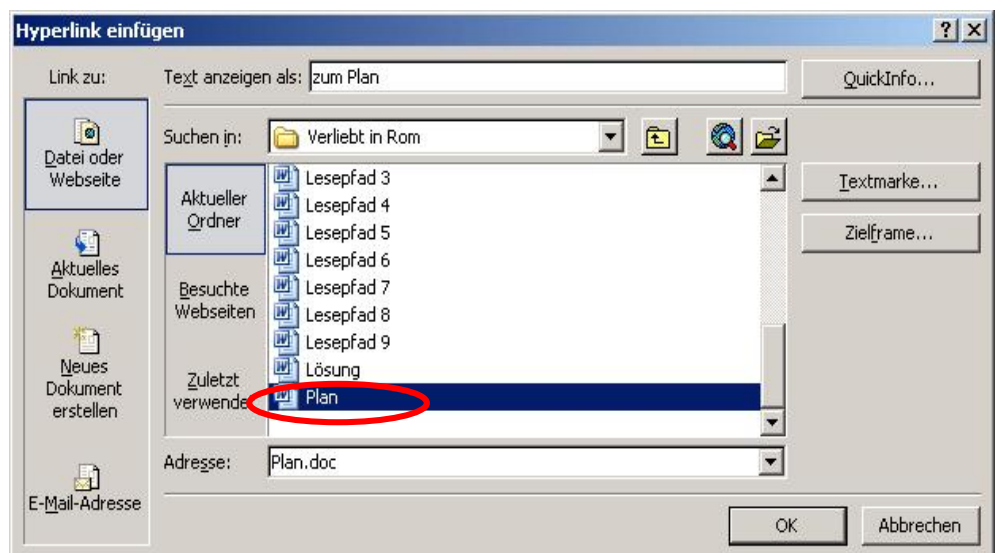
Hyperlink einfügen

?

Link zu:

Datei oder Webseite

Aktuelles Dokument

Neues Dokument erstellen

E-Mail-Adresse

Text anzeigen als: zum Plan

QuickInfo...

Suchen in: Verliebt in Rom

Aktueller Ordner

Besuchte Webseiten

Zuletzt verwende

Lesepfad 3
Lesepfad 4
Lesepfad 5
Lesepfad 6
Lesepfad 7
Lesepfad 8
Lesepfad 9
Lösung
Plan

Textmarke...

Zielframe...

Adresse: Plan.doc

OK

Abbrechen